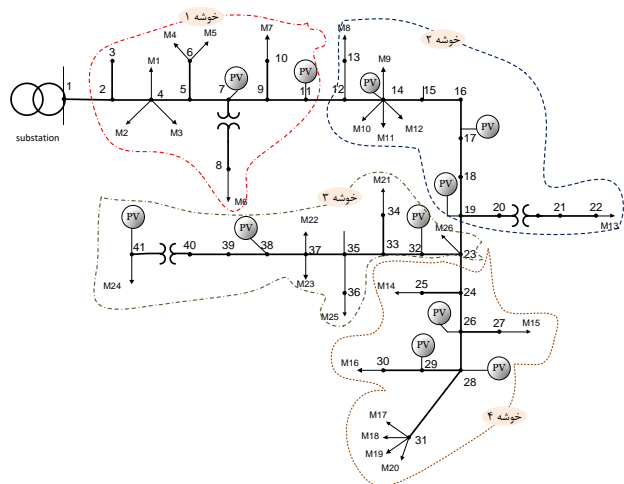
خوشه ۱
خوشه ۲
خوشه ۳
خوشه ۴

substation
1
2
3
M1
4
M2
M3
M4
6
M5
5
7
PV
M7
10
9
PV
11
8
M6
M8
13
12
M9
PV
14
15
16
M10
M11
M12
PV
17
PV
18
19
20
21
22
M13
M21
34
PV
M26
PV
PV
41
40
39
38
M22
37
35
33
32
23
M24
M23
36
M25
M14
25
24
PV
26
27
M15
PV
M16
30
29
PV
28
M17
M18
31
M19
M20